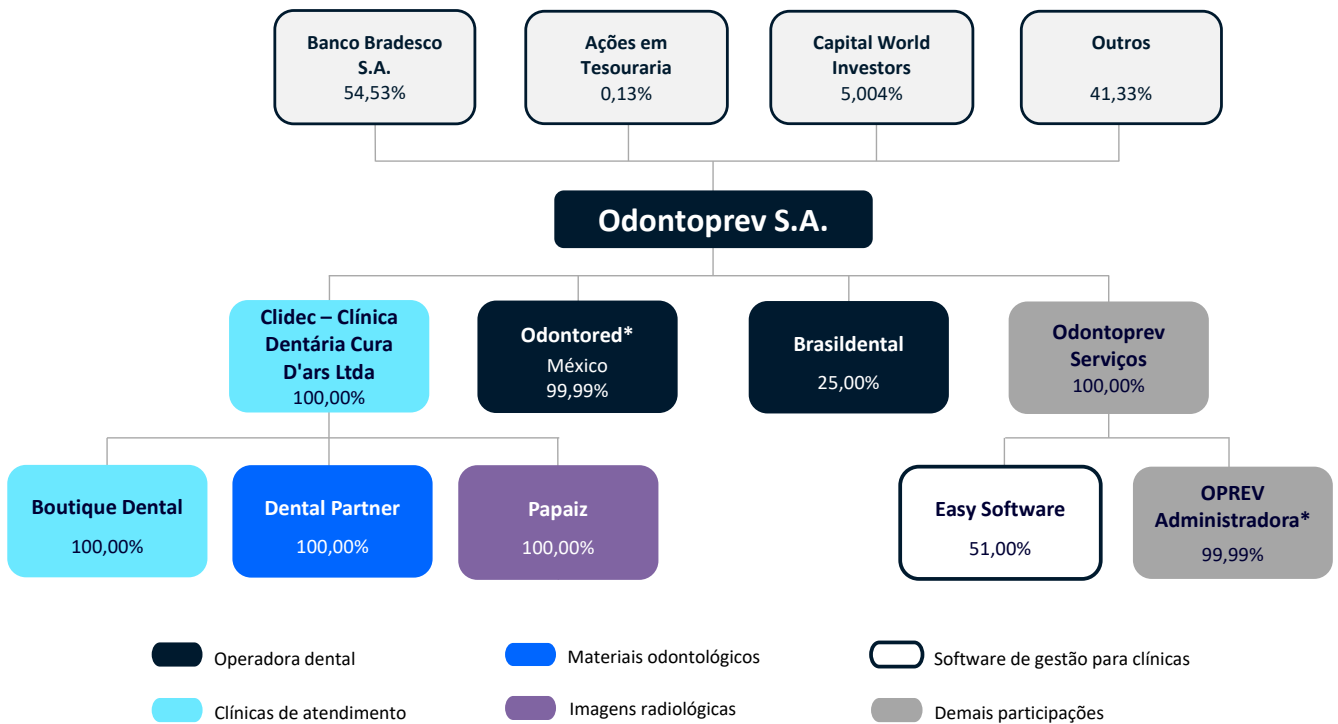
Banco Bradesco S.A.
54,53%

Ações em Tesouraria
0,13%

Capital World Investors
5,004%

Outros
41,33%

Odontoprev S.A.

Clidec – Clínica Dentária Cura D'ars Ltda
100,00%

Odontored*
México
99,99%

Brasildental
25,00%

Odontoprev Serviços
100,00%

Boutique Dental
100,00%

Dental Partner
100,00%

Papaiz
100,00%

Easy Software
51,00%

OPREV Administradora*
99,99%

Operadora dental
Materiais odontológicos
Software de gestão para clínicas
Clínicas de atendimento
Imagens radiológicas
Demais participações